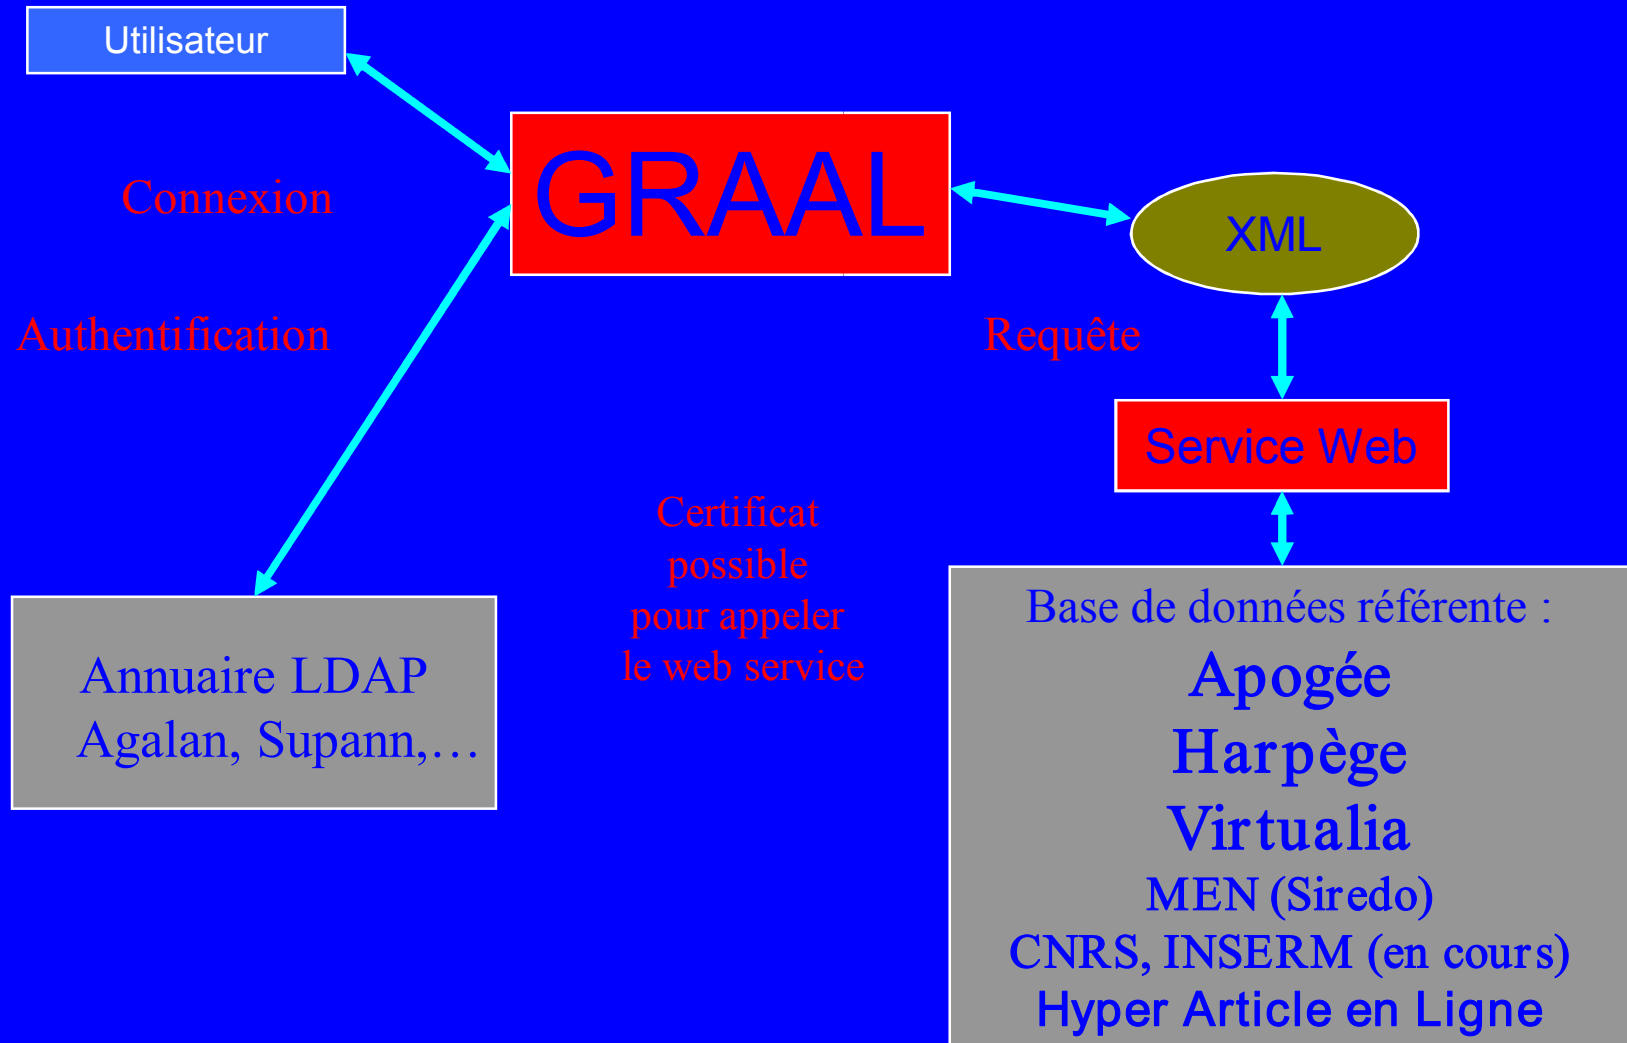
Utilisateur

GRAAL

XML

Connexion

Authentification

Requête

Service Web

Certificat possible pour appeler le web service

Annuaire LDAP
Agalan, Supann,…

Base de données référente :
Apogée
Harpège
Virtualia
MEN (Siredo)
CNRS, INSERM (en cours)
Hyper Article en Ligne